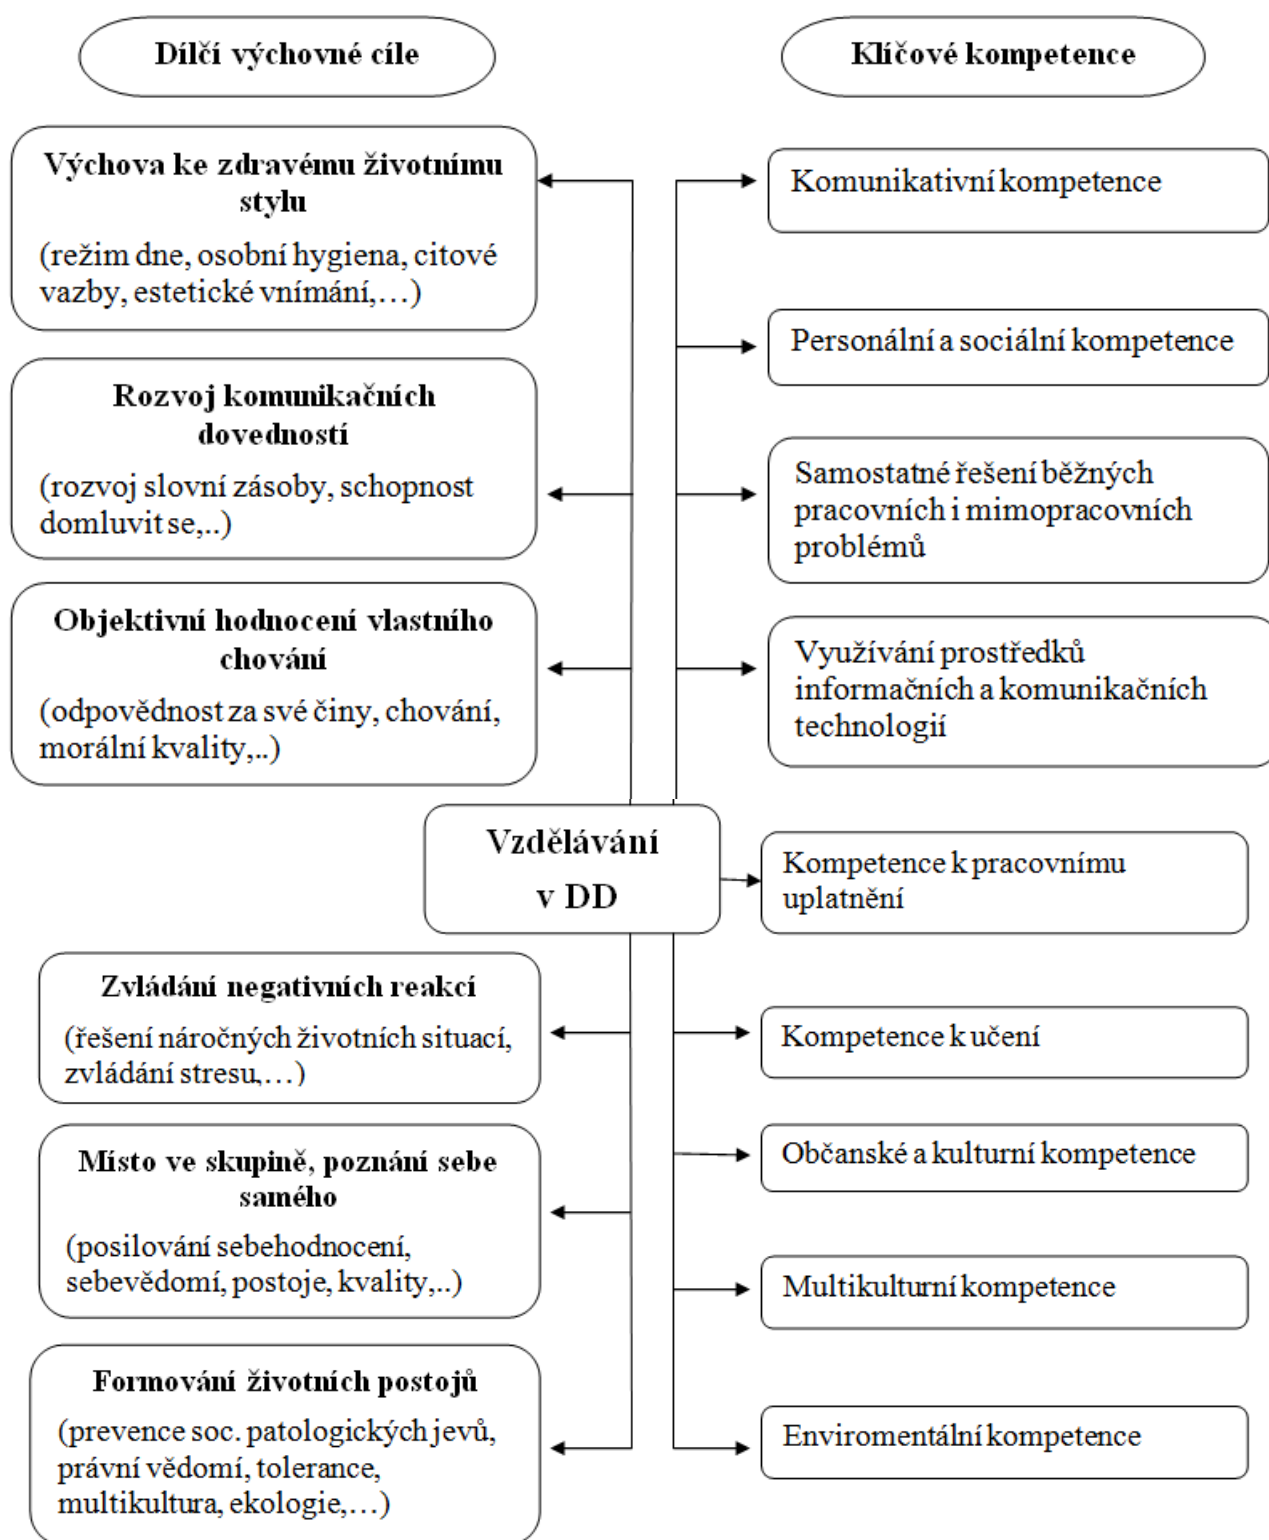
Dílčí výchovné cíle

Klíčové kompetence

Výchova ke zdravému životnímu stylu
(režim dne, osobní hygiena, citové vazby, estetické vnímání,…)

Rozvoj komunikačních dovedností
(rozvoj slovní zásoby, schopnost domluvit se,..)

Objektivní hodnocení vlastního chování
(odpovědnost za své činy, chování, morální kvality,..)

Vzdělávání v DD

Zvládání negativních reakcí
(řešení náročných životních situací, zvládání stresu,…)

Místo ve skupině, poznání sebe samého
(posilování sebehodnocení, sebevědomí, postoje, kvality,..)

Formování životních postojů
(prevence soc. patologických jevů, právní vědomí, tolerance, multikultura, ekologie,…)

Komunikativní kompetence

Personální a sociální kompetence

Samostatné řešení běžných pracovních i mimopracovních problémů

Využívání prostředků informačních a komunikačních technologií

Kompetence k pracovnímu uplatnění

Kompetence k učení

Občanské a kulturní kompetence

Multikulturní kompetence

Enviromentální kompetence